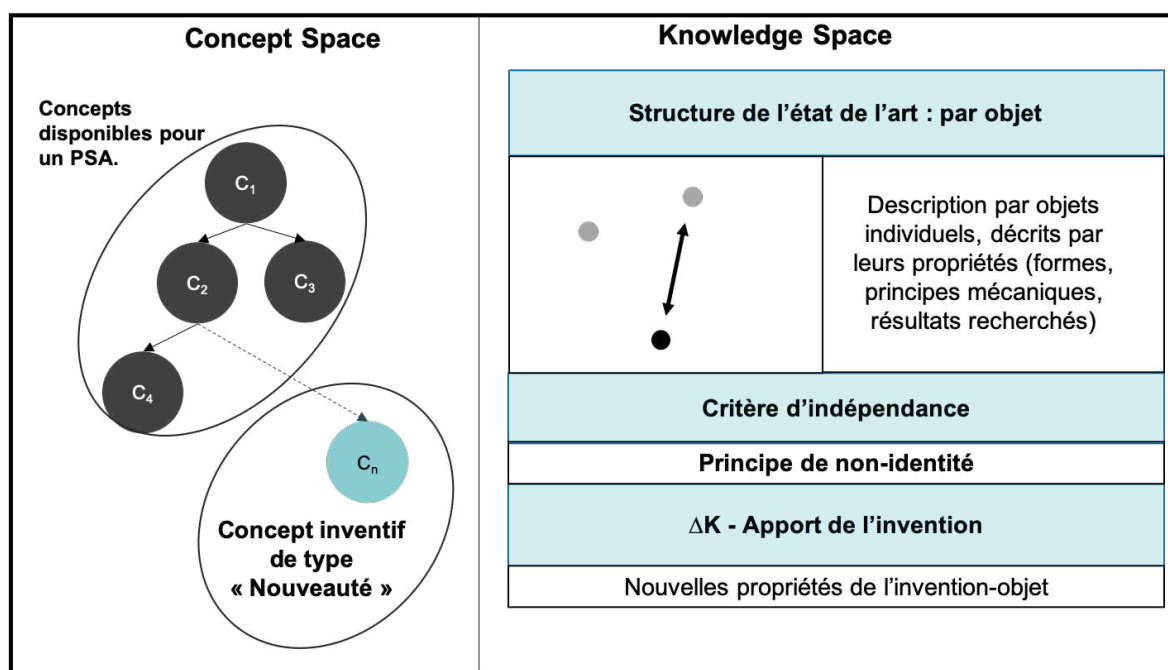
Concept Space

Concepts disponibles pour un PSA.

$C_1$

$C_2$

$C_3$

$C_4$

$C_n$

Concept inventif de type « Nouveauté »

Knowledge Space

Structure de l’état de l’art : par objet

Description par objets individuels, décrits par leurs propriétés (formes, principes mécaniques, résultats recherchés)

Critère d’indépendance

Principe de non-identité

$\Delta$K - Apport de l’invention

Nouvelles propriétés de l’invention-objet